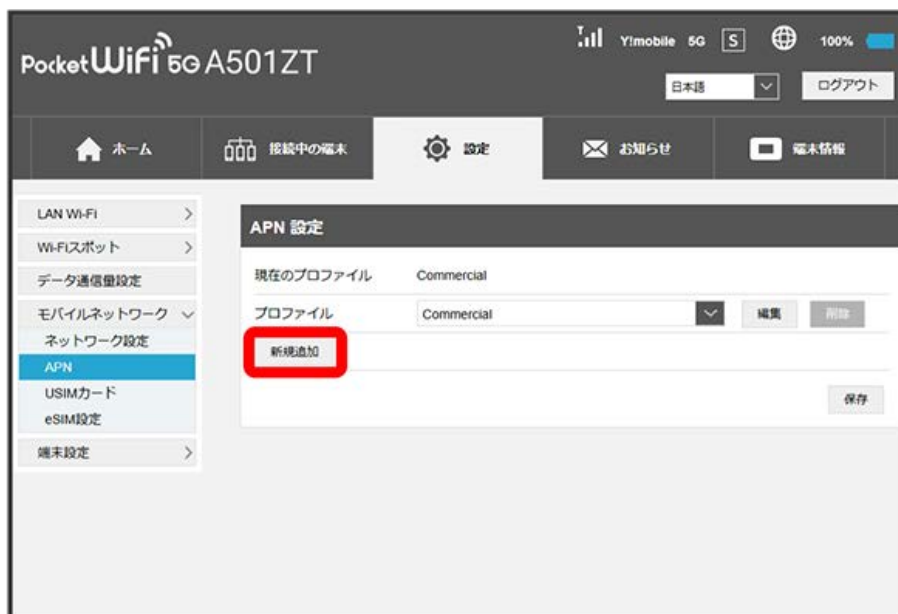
Pocket WiFi 5G A501ZT

Y!mobile 5G S 100%

日本語

ログアウト

ホーム

接続中の端末

設定

お知らせ

端末情報

LAN Wi-Fi

Wi-Fiスポット

データ通信量設定

モバイルネットワーク

ネットワーク設定

APN

USIMカード

eSIM設定

端末設定

APN 設定

現在のプロファイル Commercial

プロファイル Commercial

編集

削除

新規追加

保存